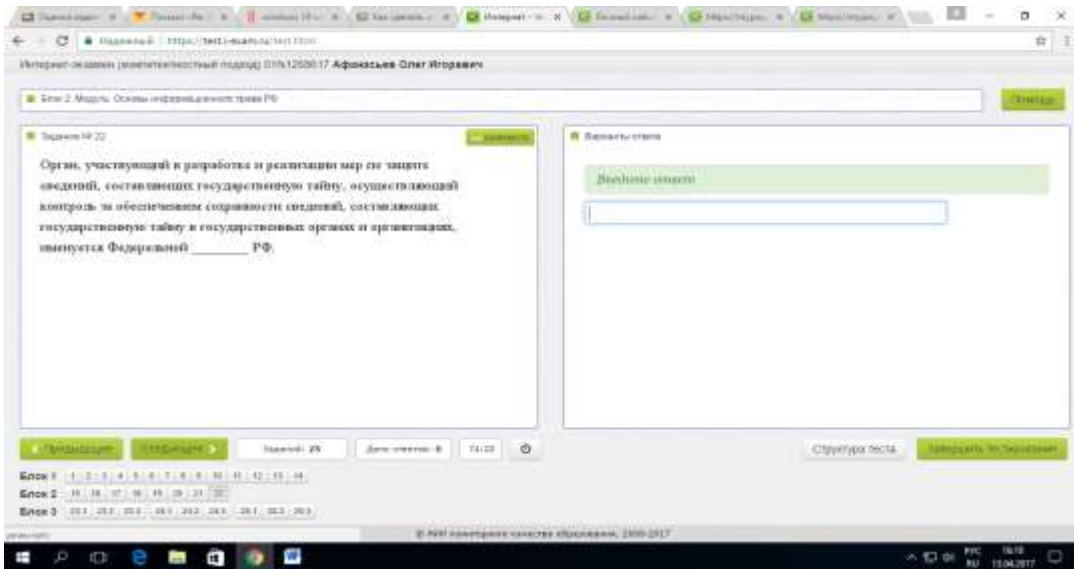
Надежный | https://test.i-exam.ru/test.html

Интернет-экзамен (компетентностный подход) 01fs12690.17 Афанасьев Олег Игоревич

Блок 2. Модуль: Основы информационного права РФ

Помощь

Задание № 22

Органы, участвующий в разработке и реализации мер по защите сведений, составляющих государственную тайну, осуществляющий контроль за обеспечением сохранности сведений, составляющих государственную тайну в государственных органах и организациях, именуется Федеральной _______ РФ.

Варианты ответа

Введите ответ

Предыдущее

Следующее

Заданий: 29

Дано ответов: 8

74:20

Структура теста

Завершить тестирование

Блок 1 1 2 3 4 5 6 7 8 9 10 11 12 13 14
Блок 2 15 16 17 18 19 20 21 22
Блок 3 23.1 23.2 23.3 24.1 24.2 24.3 25.1 25.2 25.3

© НИИ мониторинга качества образования, 2008-2017

РУС RU 16:19 13.04.2017